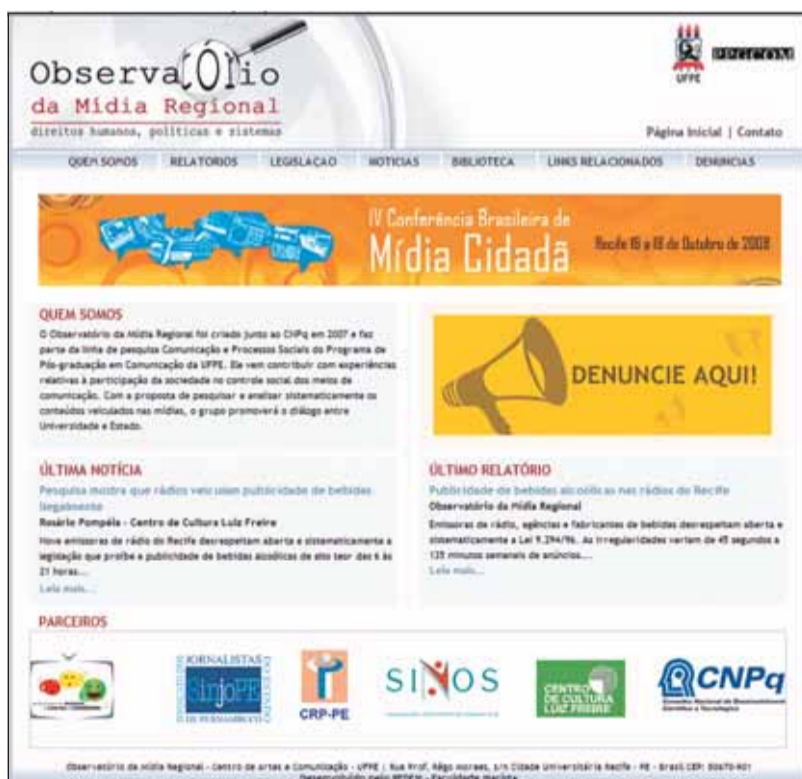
Observatório
da Mídia Regional
direitos humanos, políticas e sistemas

UFPE

Página Inicial | Contato

QUEM SOMOS RELATÓRIOS LEGISLAÇÃO NOTÍCIAS BIBLIOTECA LINKS RELACIONADOS DENÚNCIAS

IV Conferência Brasileira de
Mídia Cidadã
Recife 16 a 18 de Outubro de 2008

QUEM SOMOS
O Observatório da Mídia Regional foi criado junto ao CNPq em 2007 e faz parte da linha de pesquisa Comunicação e Processos Sociais do Programa de Pós-graduação em Comunicação da UFPE. Ele vem contribuir com experiências relativas à participação da sociedade no controle social dos meios de comunicação. Com a proposta de pesquisar e analisar sistematicamente os conteúdos veiculados nas mídias, o grupo promoverá o diálogo entre Universidade e Estado.

DENUNCIE AQUI!

ÚLTIMA NOTÍCIA
Pesquisa mostra que rádios veiculam publicidade de bebidas ilegalmente
Rosário Pompéia - Centro de Cultura Luiz Freire
Nove emissoras de rádio do Recife desrespeitam aberta e sistematicamente a legislação que proíbe a publicidade de bebidas alcoólicas de alto teor das 6 às 21 horas...
Leia mais...

ÚLTIMO RELATÓRIO
Publicidade de bebidas alcoólicas nas rádios do Recife
Observatório da Mídia Regional
Emissoras de rádio, agências e fabricantes de bebidas desrespeitam aberta e sistematicamente a Lei 9.294/96. As irregularidades variam de 45 segundos a 135 minutos semanais de anúncios...
Leia mais...

PARCEIROS

SINDICATO DOS JORNALISTAS DE PERNAMBUCO SinjoPE

CRP-PE

SINOS

CENTRO DE CULTURA LUIZ FREIRE

CNPq
Conselho Nacional de Desenvolvimento Científico e Tecnológico

Observatório da Mídia Regional - Centro de Artes e Comunicação - UFPE | Rua Prof. Moraes Rego, s/n Cidade Universitária Recife - PE - Brasil CEP: 50670-901
Desenvolvido pelo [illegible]